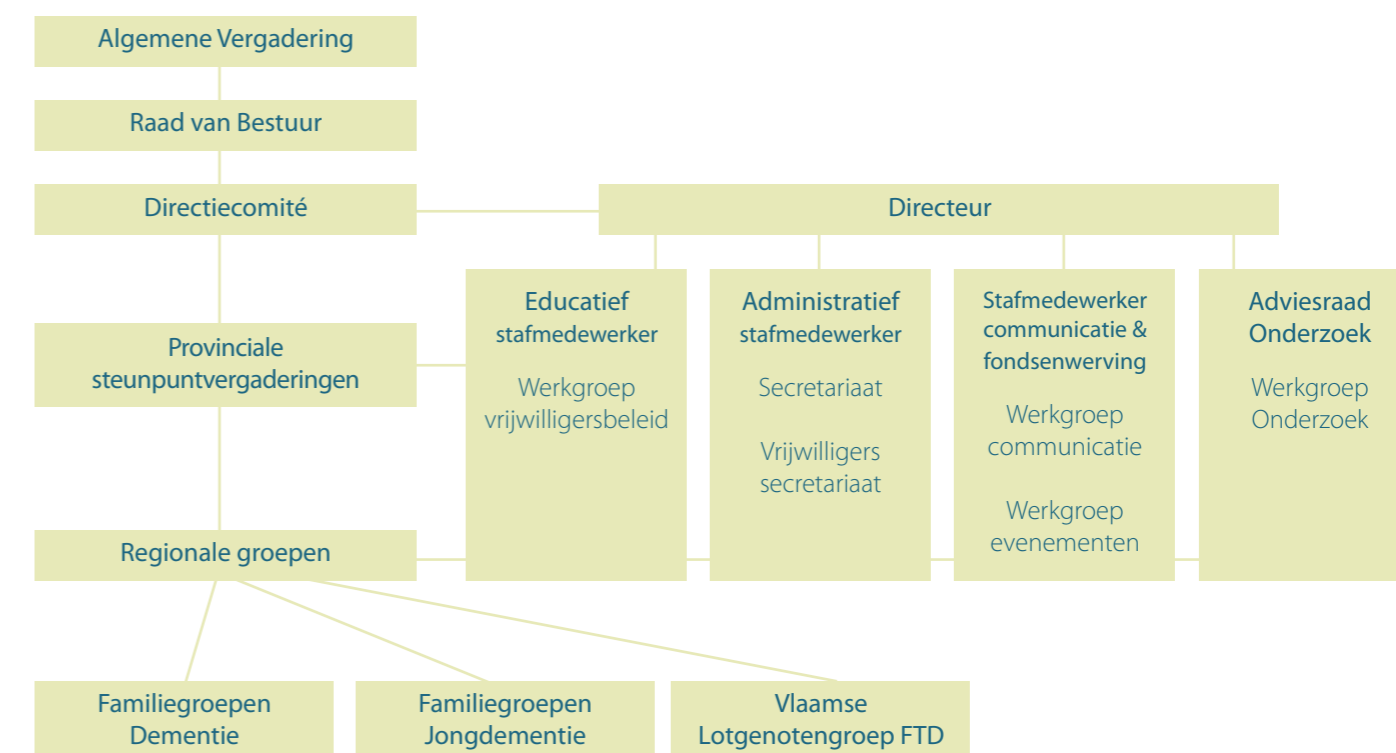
Algemene Vergadering

Raad van Bestuur

Directiecomité

Directeur

Provinciale steunpuntvergaderingen

Educatief stafmedewerker

Werkgroep vrijwilligersbeleid

Administratief stafmedewerker

Secretariaat

Vrijwilligers secretariaat

Stafmedewerker communicatie & fondsenwerving

Werkgroep communicatie

Werkgroep evenementen

Adviesraad Onderzoek

Werkgroep Onderzoek

Regionale groepen

Familiegroepen Dementie

Familiegroepen Jongdementie

Vlaamse Lotgenotengroep FTD